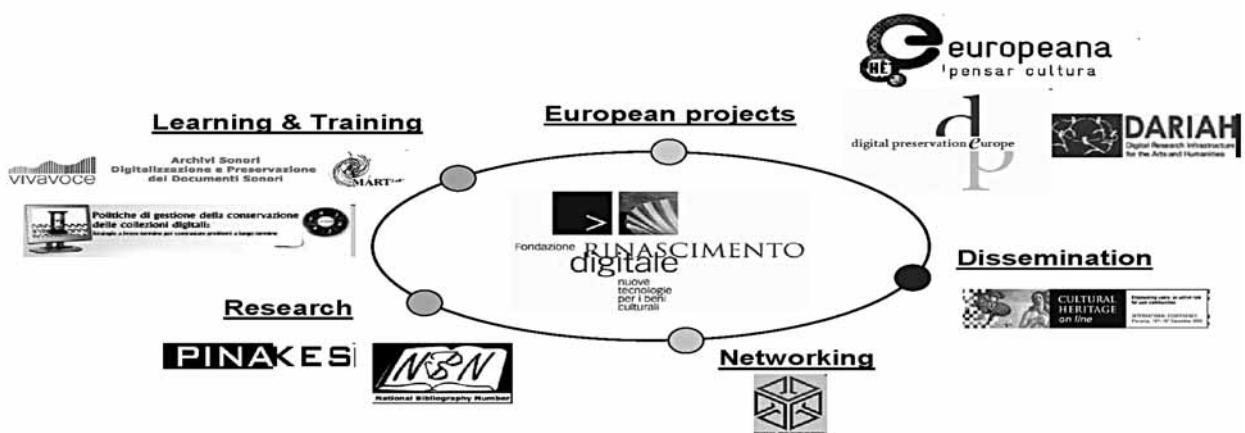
europeana
pensar cultura

Learning & Training

European projects

digital preservation europe

DARIAH
Digital Research Infrastructure for the Arts and Humanities

vivavoce

Archivi Sonori
Digitalizzazione e Preservazione dei Documenti Sonori

MART

Politiche di gestione della conservazione delle collezioni digitali:
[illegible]

Fondazione RINASCIMENTO digitale
nuove tecnologie per i beni culturali

Dissemination

CULTURAL HERITAGE on line

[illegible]

Research

PINAKES

NBN
National Bibliography Number

Networking